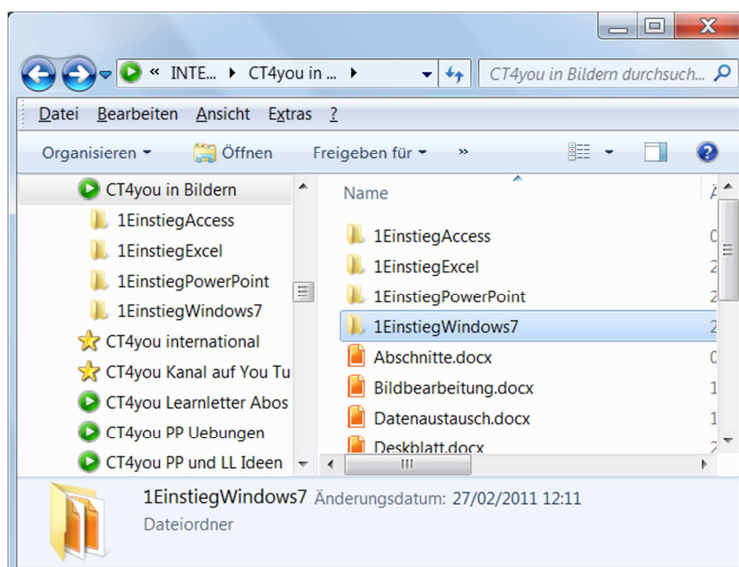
« INTE... ▸ CT4you in ... ▸

CT4you in Bildern durchsuch...

Datei Bearbeiten Ansicht Extras ?

Organisieren ▾ Öffnen Freigeben für ▾ »

CT4you in Bildern
1EinstiegAccess
1EinstiegExcel
1EinstiegPowerPoint
1EinstiegWindows7
CT4you international
CT4you Kanal auf You Tu
CT4you Learnletter Abos
CT4you PP Uebungen
CT4you PP und LL Ideen

Name
1EinstiegAccess
1EinstiegExcel
1EinstiegPowerPoint
1EinstiegWindows7
Abschnitte.docx
Bildbearbeitung.docx
Datenaustausch.docx
Deskblatt.docx

1EinstiegWindows7 Änderungsdatum: 27/02/2011 12:11
Dateiordner